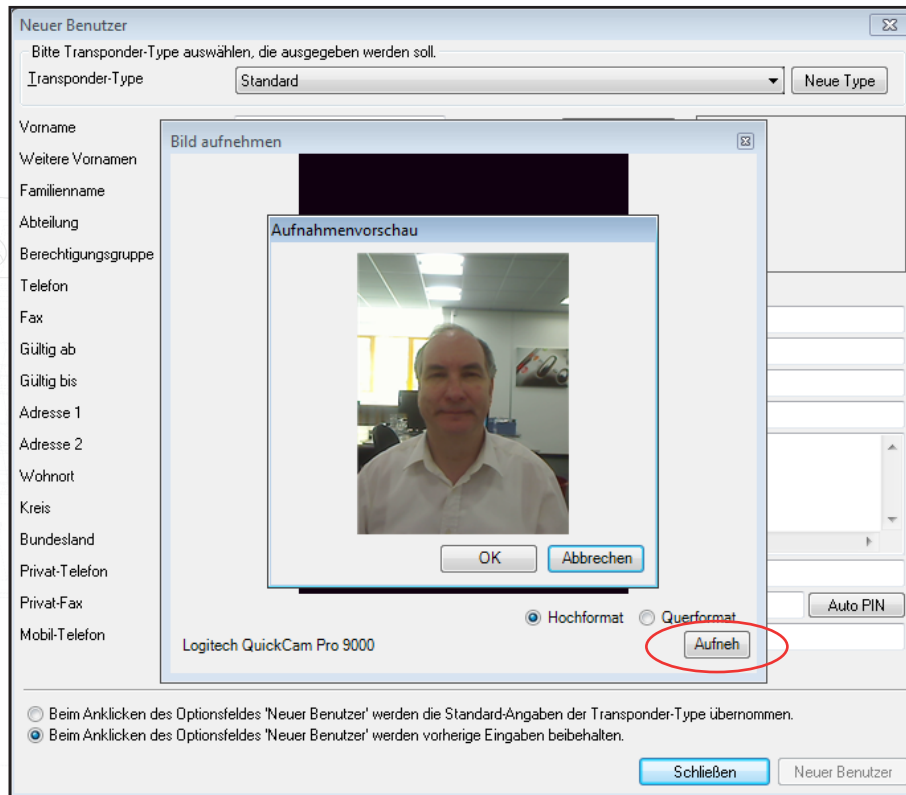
Neuer Benutzer

Bitte Transponder-Type auswählen, die ausgegeben werden soll.

Transponder-Type
Standard
Neue Type

Vorname
Weitere Vornamen
Familienname
Abteilung
Berechtigungsgruppe
Telefon
Fax
Gültig ab
Gültig bis
Adresse 1
Adresse 2
Wohnort
Kreis
Bundesland
Privat-Telefon
Privat-Fax
Mobil-Telefon

Bild aufnehmen

Aufnahmenvorschau

OK
Abbrechen

Hochformat
Querformat

Logitech QuickCam Pro 9000
Aufneh

Auto PIN

Beim Anklicken des Optionsfeldes 'Neuer Benutzer' werden die Standard-Angaben der Transponder-Type übernommen.
Beim Anklicken des Optionsfeldes 'Neuer Benutzer' werden vorherige Eingaben beibehalten.

Schließen
Neuer Benutzer